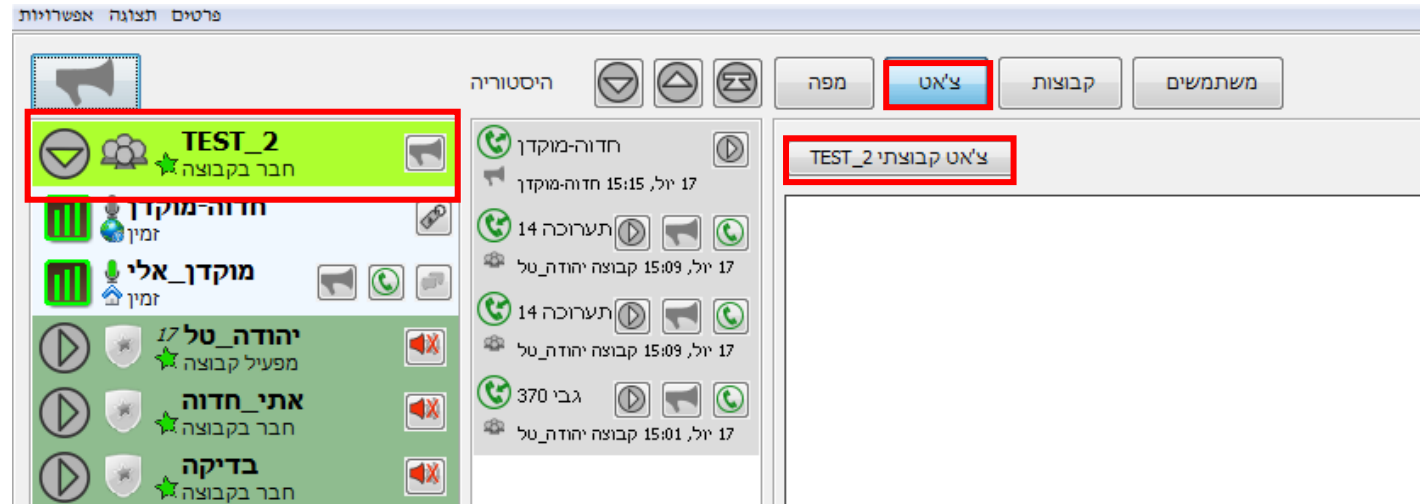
פרטים תצוגה אפשרויות

משתמשים קבוצות צ'אט מפה היסטוריה

צ'אט קבוצתי TEST_2

חדוה-מוקדן
17 יול, 15:15 חדוה-מוקדן

תערוכה 14
17 יול, 15:09 קבוצה יהודה_טל

תערוכה 14
17 יול, 15:09 קבוצה יהודה_טל

גבי 370
17 יול, 15:01 קבוצה יהודה_טל

TEST_2
חבר בקבוצה

חדוה-מוקדן
זמין

מוקדן_אלי
זמין

יהודה_טל 17
מפעיל קבוצה

אתי_חדוה
חבר בקבוצה

בדיקה
חבר בקבוצה